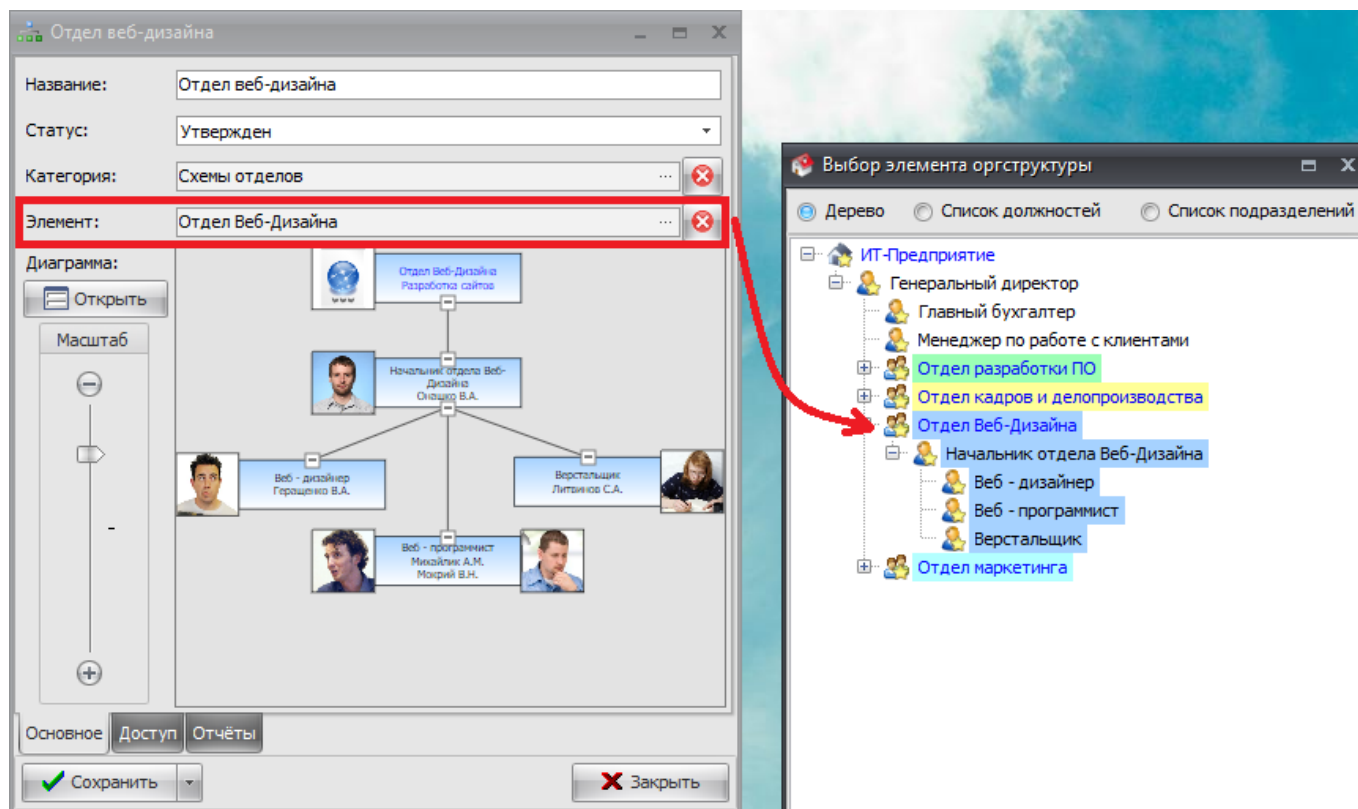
Отдел веб-дизайна

Название: Отдел веб-дизайна

Статус: Утвержден

Категория: Схемы отделов ...

Элемент: Отдел Веб-Дизайна ...

Диаграмма:

Открыть

Масштаб

Отдел Веб-Дизайна
Разработка сайтов

Начальник отдела Веб-Дизайна
Онешко В.А.

Веб - дизайнер
Геращенко В.А.

Верстальщик
Литвинов С.А.

Веб - программист
Михайлик А.М.
Мокрий В.Н.

Основное Доступ Отчёты

Сохранить

Закрыть

Выбор элемента оргструктуры

Дерево Список должностей Список подразделений

ИТ-Предприятие
Генеральный директор
Главный бухгалтер
Менеджер по работе с клиентами
Отдел разработки ПО
Отдел кадров и делопроизводства
Отдел Веб-Дизайна
Начальник отдела Веб-Дизайна
Веб - дизайнер
Веб - программист
Верстальщик
Отдел маркетинга